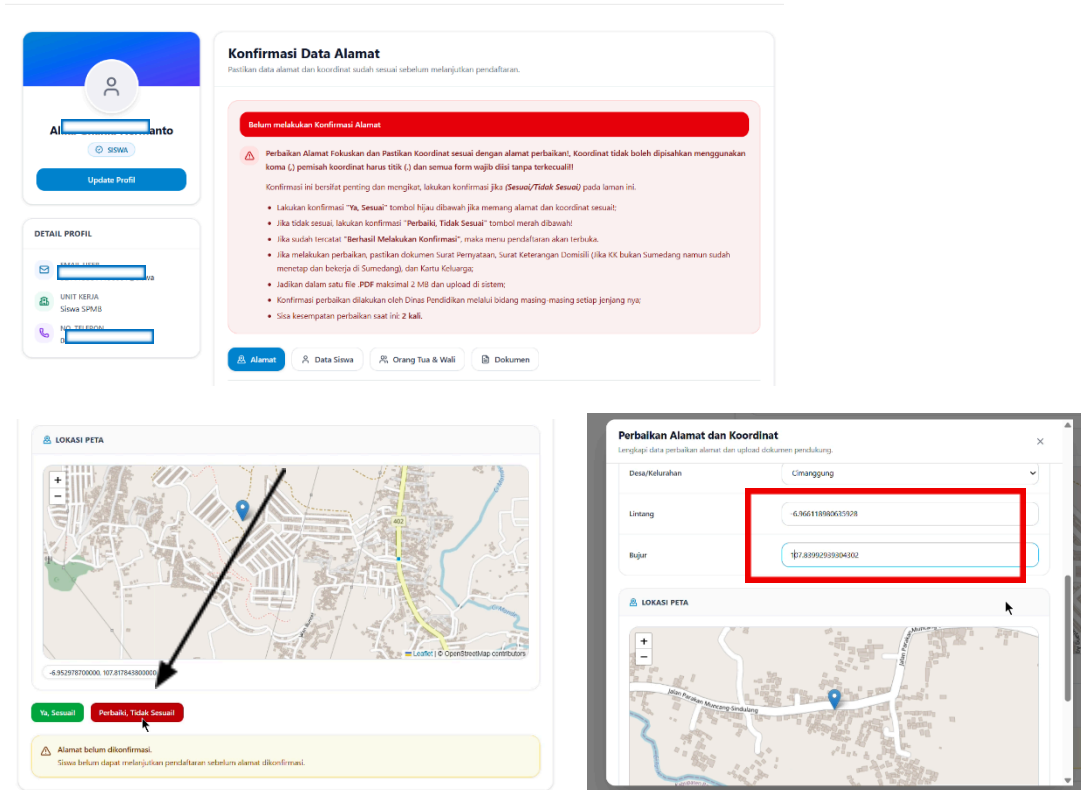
Al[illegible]anto

SISWA

Update Profil

DETAIL PROFIL

EMAIL USER
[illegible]

UNIT KERJA
Siswa SPMB

NO. TELEPON
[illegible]

Konfirmasi Data Alamat
Pastikan data alamat dan koordinat sudah sesuai sebelum melanjutkan pendaftaran.

Belum melakukan Konfirmasi Alamat

Perbaikan Alamat Fokuskan dan Pastikan Koordinat sesuai dengan alamat perbaikan!, Koordinat tidak boleh dipisahkan menggunakan koma (,) pemisah koordinat harus titik (.) dan semua form wajib diisi tanpa terkecuali!!

Konfirmasi ini bersifat penting dan mengikat, lakukan konfirmasi jika (Sesuai/Tidak Sesuai) pada laman ini.

- Lakukan konfirmasi "Ya, Sesuai" tombol hijau dibawah jika memang alamat dan koordinat sesuai;
- Jika tidak sesuai, lakukan konfirmasi "Perbaiki, Tidak Sesuai" tombol merah dibawah!
- Jika sudah tercatat "Berhasil Melakukan Konfirmasi", maka menu pendaftaran akan terbuka.
- Jika melakukan perbaikan, pastikan dokumen Surat Pernyataan, Surat Keterangan Domisili (Jika KK bukan Sumedang namun sudah menetap dan bekerja di Sumedang), dan Kartu Keluarga;
- Jadikan dalam satu file .PDF maksimal 2 MB dan upload di sistem;
- Konfirmasi perbaikan dilakukan oleh Dinas Pendidikan melalui bidang masing-masing setiap jenjang nya;
- Sisa kesempatan perbaikan saat ini: 2 kali.

Alamat | Data Siswa | Orang Tua & Wali | Dokumen

LOKASI PETA

+
−

Leaflet | © OpenStreetMap contributors

-6.952978700000, 107.817843800000

Ya, Sesuai | Perbaiki, Tidak Sesuai

Alamat belum dikonfirmasi.
Siswa belum dapat melanjutkan pendaftaran sebelum alamat dikonfirmasi.

Perbaikan Alamat dan Koordinat
Lengkapi data perbaikan alamat dan upload dokumen pendukung.

×

Desa/Kelurahan | Cimanggung

Lintang | -6.966118980635928

Bujur | 107.83992939804302

LOKASI PETA

+
−

Jalan Parakan Muncang-Sindulang